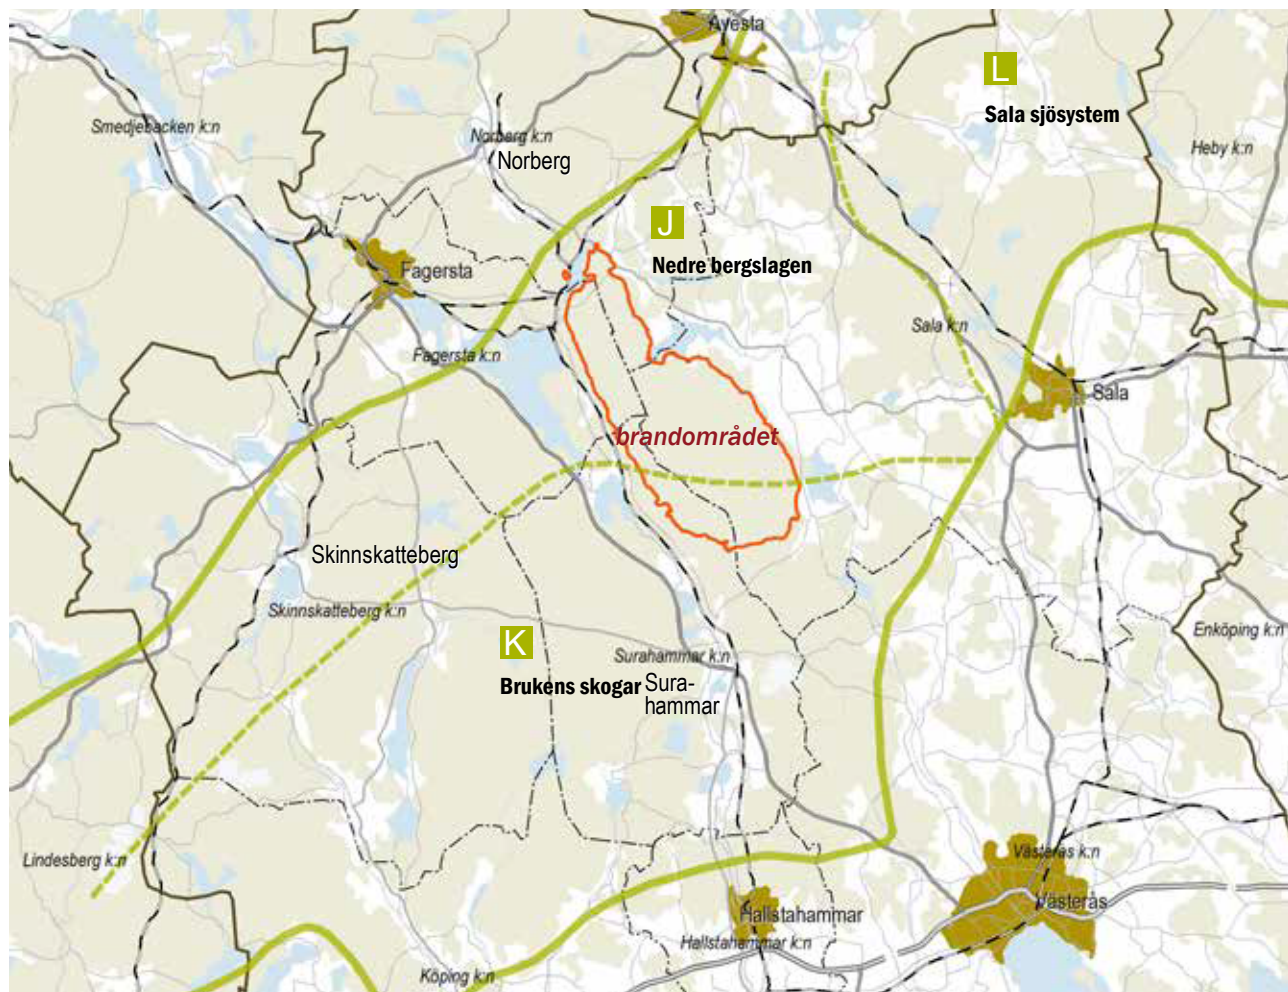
Avesta

L
Sala sjösystem

Heby k:n

Smedjebacken k:n

Norberg k:n
Norberg

J
Nedre bergslagen

Fagersta

Fagersta k:n

Sala k:n

Sala

brandområdet

Skinnskatteberg

Skinnskatteberg k:n

K
Brukens skogar

Surahammar k:n
Surahammar

Enköping k:n

Lindesberg k:n

Västerås k:n
Västerås

Hallstahammar

Hallstahammar k:n

Köping k:n